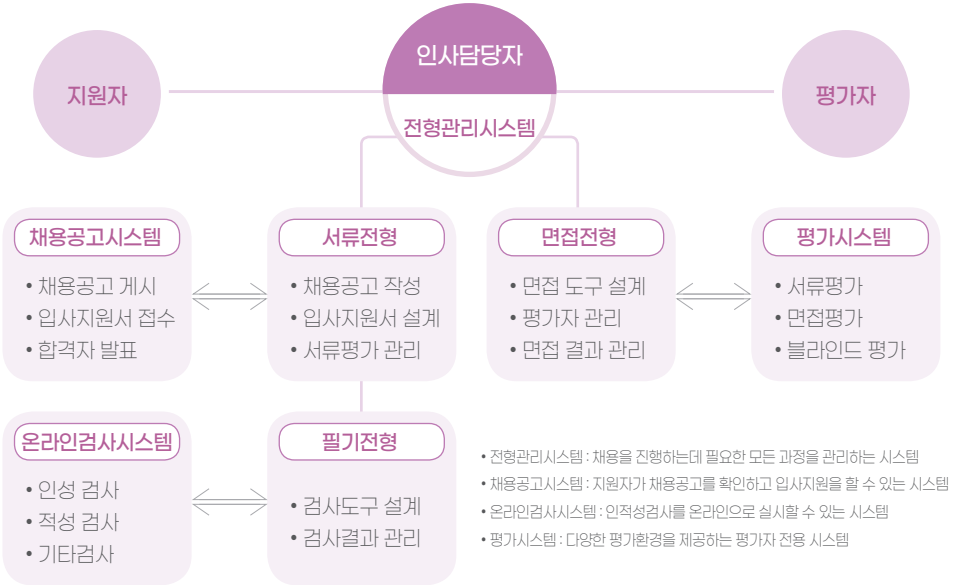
지원자

인사담당자

전형관리시스템

평가자

채용공고시스템

• 채용공고 게시
• 입사지원서 접수
• 합격자 발표

서류전형

• 채용공고 작성
• 입사지원서 설계
• 서류평가 관리

면접전형

• 면접 도구 설계
• 평가자 관리
• 면접 결과 관리

평가시스템

• 서류평가
• 면접평가
• 블라인드 평가

온라인검사시스템

• 인성 검사
• 적성 검사
• 기타검사

필기전형

• 검사도구 설계
• 검사결과 관리

• 전형관리시스템 : 채용을 진행하는데 필요한 모든 과정을 관리하는 시스템
• 채용공고시스템 : 지원자가 채용공고를 확인하고 입사지원을 할 수 있는 시스템
• 온라인검사시스템 : 인적성검사를 온라인으로 실시할 수 있는 시스템
• 평가시스템 : 다양한 평가환경을 제공하는 평가자 전용 시스템